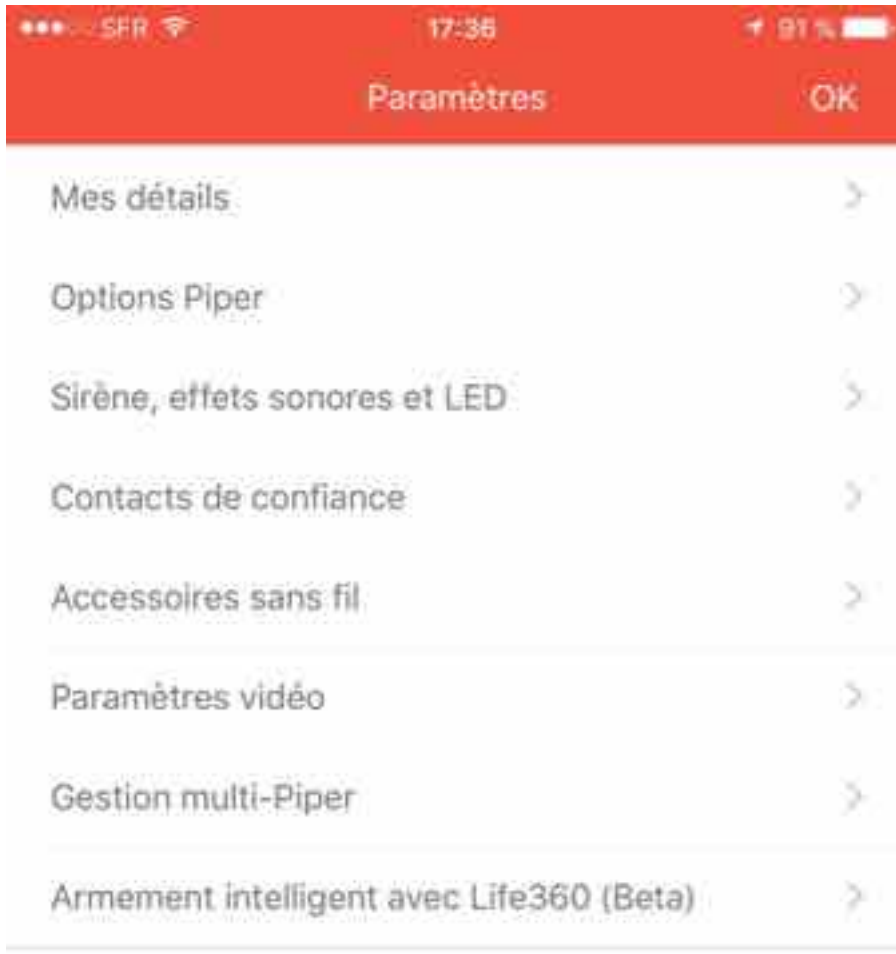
SFR 17:36 91 %

Paramètres OK

Mes détails

Options Piper

Sirène, effets sonores et LED

Contacts de confiance

Accessoires sans fil

Paramètres vidéo

Gestion multi-Piper

Armement intelligent avec Life360 (Beta)